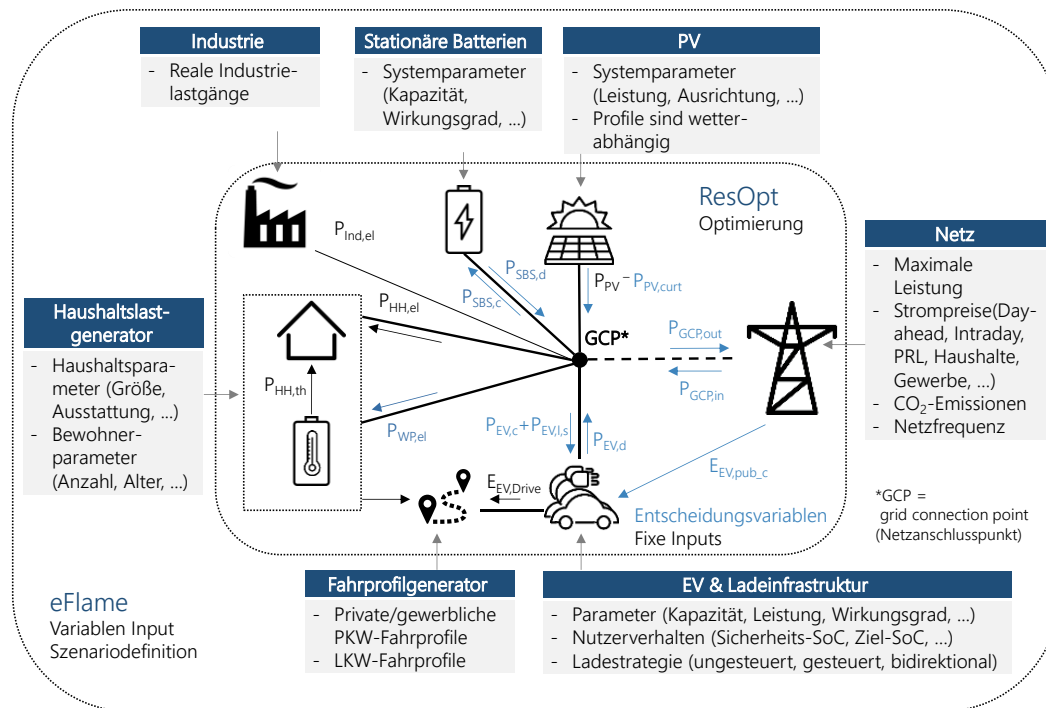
Industrie
- Reale Industrielastgänge

Stationäre Batterien
- Systemparameter (Kapazität, Wirkungsgrad, …)

PV
- Systemparameter (Leistung, Ausrichtung, …)
- Profile sind wetterabhängig

ResOpt
Optimierung

$P_{Ind,el}$

$P_{SBS,d}$

$P_{SBS,c}$

$P_{PV} - P_{PV,curt}$

Netz
- Maximale Leistung
- Strompreise(Day-ahead, Intraday, PRL, Haushalte, Gewerbe, …)
- $CO_2$-Emissionen
- Netzfrequenz

Haushaltslastgenerator
- Haushaltsparameter (Größe, Ausstattung, …)
- Bewohnerparameter (Anzahl, Alter, …)

$P_{HH,el}$

GCP*

$P_{GCP,out}$

$P_{GCP,in}$

$P_{HH,th}$

$P_{WP,el}$

$P_{EV,c}+P_{EV,l,s}$

$P_{EV,d}$

$E_{EV,pub\_c}$

$E_{EV,Drive}$

Entscheidungsvariablen
Fixe Inputs

*GCP = grid connection point (Netzanschlusspunkt)

eFlame
Variablen Input
Szenariodefinition

Fahrprofilgenerator
- Private/gewerbliche PKW-Fahrprofile
- LKW-Fahrprofile

EV & Ladeinfrastruktur
- Parameter (Kapazität, Leistung, Wirkungsgrad, …)
- Nutzerverhalten (Sicherheits-SoC, Ziel-SoC, …)
- Ladestrategie (ungesteuert, gesteuert, bidirektional)